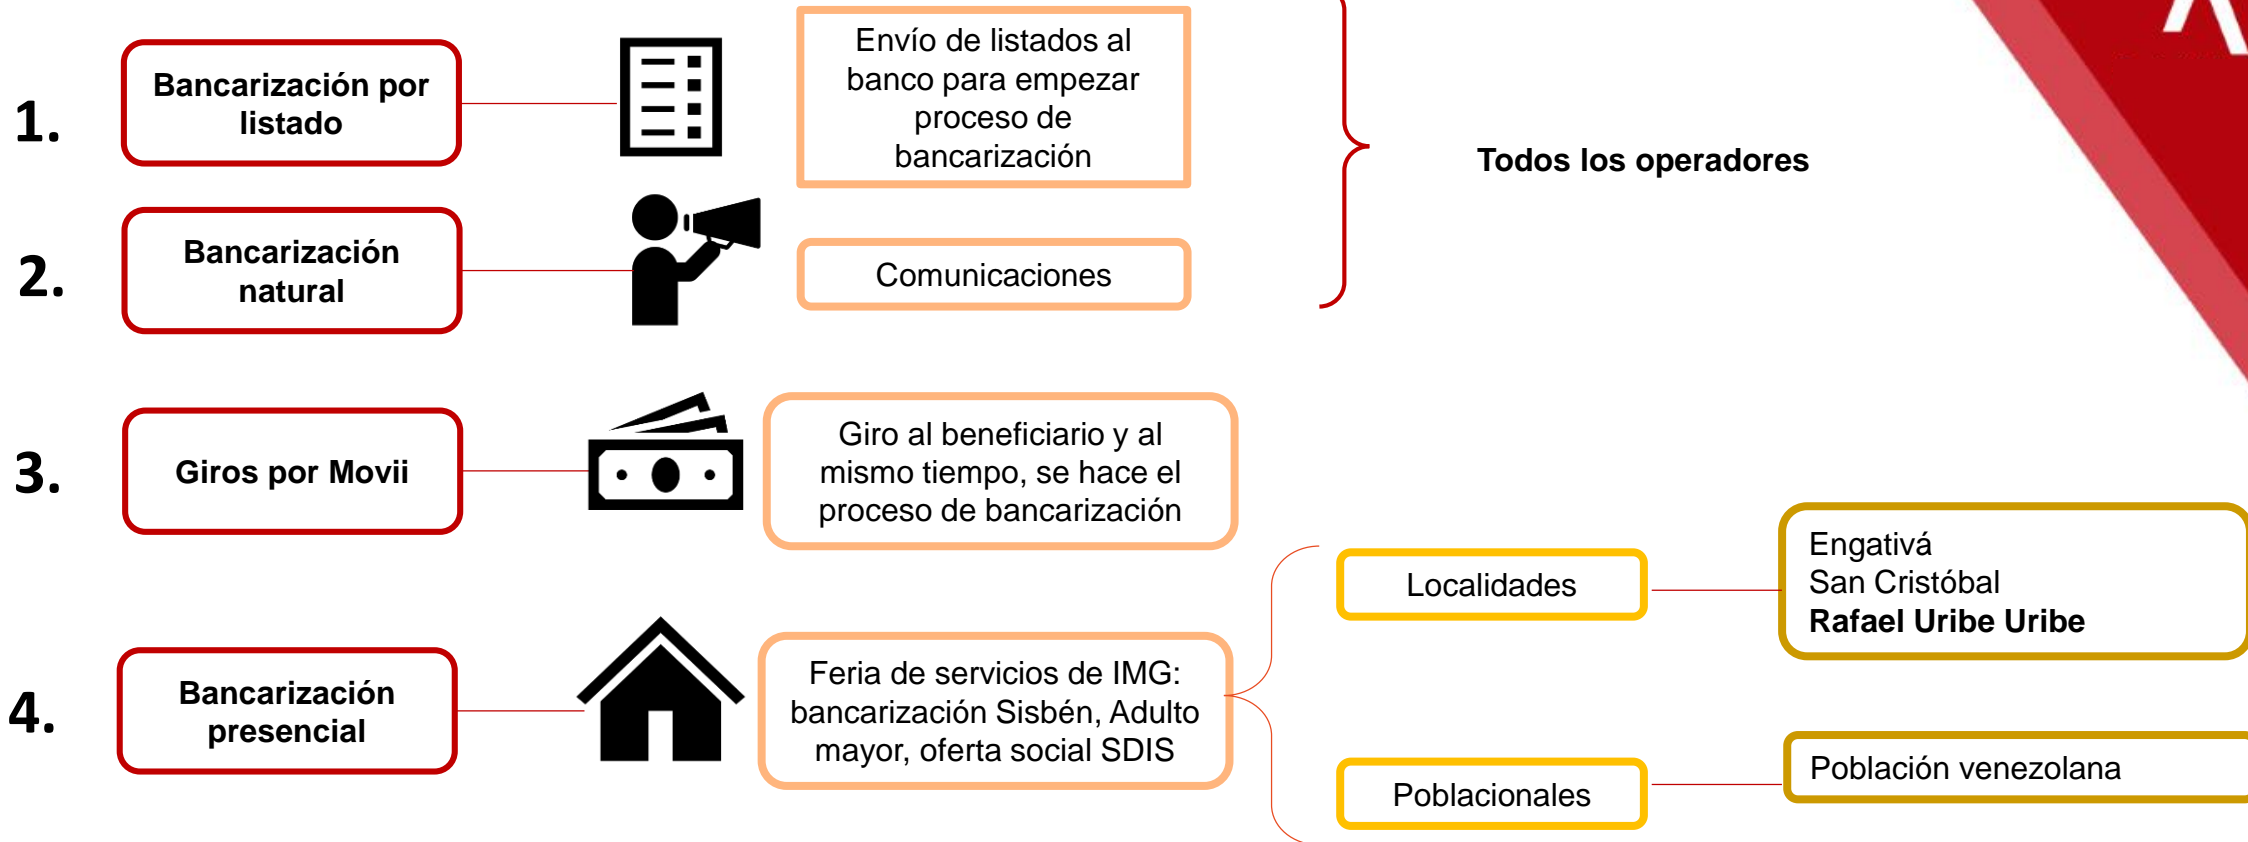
1. Bancarización por listado

Envío de listados al banco para empezar proceso de bancarización

2. Bancarización natural

Comunicaciones

Todos los operadores

3. Giros por Movii

Giro al beneficiario y al mismo tiempo, se hace el proceso de bancarización

4. Bancarización presencial

Feria de servicios de IMG: bancarización Sisbén, Adulto mayor, oferta social SDIS

Localidades

Engativá
San Cristóbal
Rafael Uribe Uribe

Poblacionales

Población venezolana